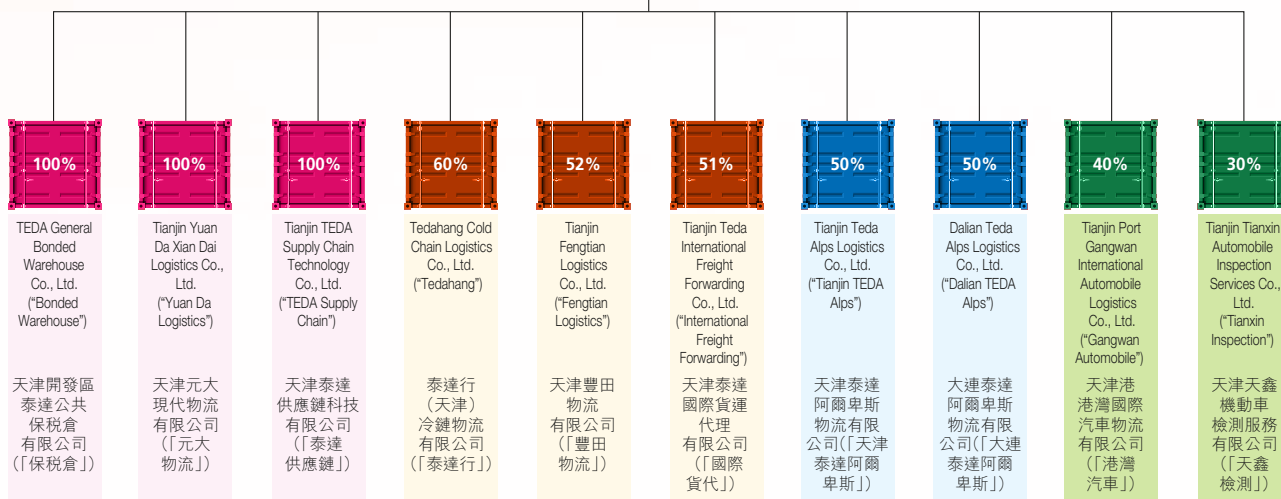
100%
TEDA General Bonded Warehouse Co., Ltd. (“Bonded Warehouse”)
天津開發區泰達公共保稅倉有限公司(「保稅倉」)

100%
Tianjin Yuan Da Xian Dai Logistics Co., Ltd. (“Yuan Da Logistics”)
天津元大現代物流有限公司(「元大物流」)

100%
Tianjin TEDA Supply Chain Technology Co., Ltd. (“TEDA Supply Chain”)
天津泰達供應鏈科技有限公司(「泰達供應鏈」)

60%
Tedahang Cold Chain Logistics Co., Ltd. (“Tedahang”)
泰達行(天津)冷鏈物流有限公司(「泰達行」)

52%
Tianjin Fengtian Logistics Co., Ltd. (“Fengtian Logistics”)
天津豐田物流有限公司(「豐田物流」)

51%
Tianjin Teda International Freight Forwarding Co., Ltd. (“International Freight Forwarding”)
天津泰達國際貨運代理有限公司(「國際貨代」)

50%
Tianjin Teda Alps Logistics Co., Ltd. (“Tianjin TEDA Alps”)
天津泰達阿爾卑斯物流有限公司(「天津泰達阿爾卑斯」)

50%
Dalian Teda Alps Logistics Co., Ltd. (“Dalian TEDA Alps”)
大連泰達阿爾卑斯物流有限公司(「大連泰達阿爾卑斯」)

40%
Tianjin Port Gangwan International Automobile Logistics Co., Ltd. (“Gangwan Automobile”)
天津港港灣國際汽車物流有限公司(「港灣汽車」)

30%
Tianjin Tianxin Automobile Inspection Services Co., Ltd. (“Tianxin Inspection”)
天津天鑫機動車檢測服務有限公司(「天鑫檢測」)